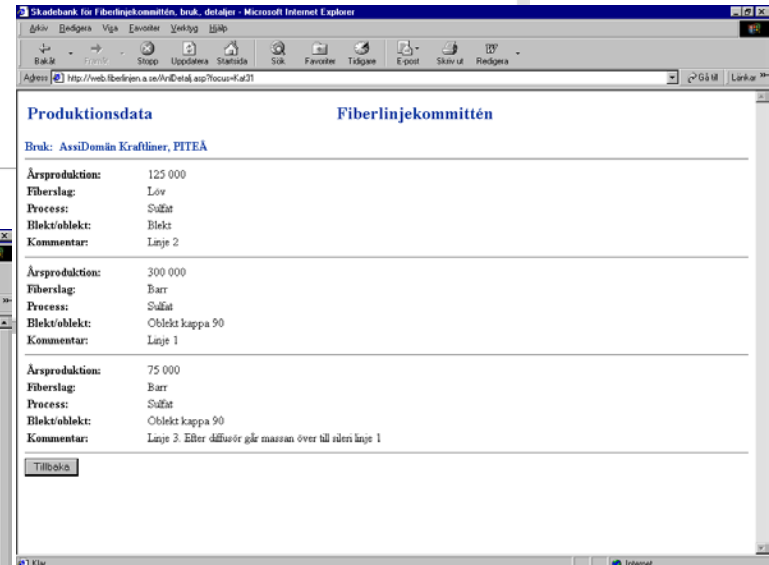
Skadebank för Fiberlinjekommittén, bruk, detaljer - Microsoft Internet Explorer

Arkiv Redigera Visa Favoriter Verktyg Hjälp

Bakåt Framåt Stopp Uppdatera Startsida Sök Favoriter Tidigare E-post Skriv ut Redigera

Adress http://web.fiberlinjen.a.se/AnlDetalj.asp?focus=Kat31 Gå till Länkar

Produktionsdata Fiberlinjekommittén

Bruk: AssiDomän Kraftliner, PITEÅ

| | |
|---|---|
| Årsproduktion: | 125 000 |
| Fiberslag: | Löv |
| Process: | Sulfat |
| Blekt/oblekt: | Blekt |
| Kommentar: | Linje 2 |

| | |
|---|---|
| Årsproduktion: | 300 000 |
| Fiberslag: | Barr |
| Process: | Sulfat |
| Blekt/oblekt: | Oblekt kappa 90 |
| Kommentar: | Linje 1 |

| | |
|---|---|
| Årsproduktion: | 75 000 |
| Fiberslag: | Barr |
| Process: | Sulfat |
| Blekt/oblekt: | Oblekt kappa 90 |
| Kommentar: | Linje 3. Efter diffusör går massan över till sileri linje 1 |

Tillbaka

Klar Internet